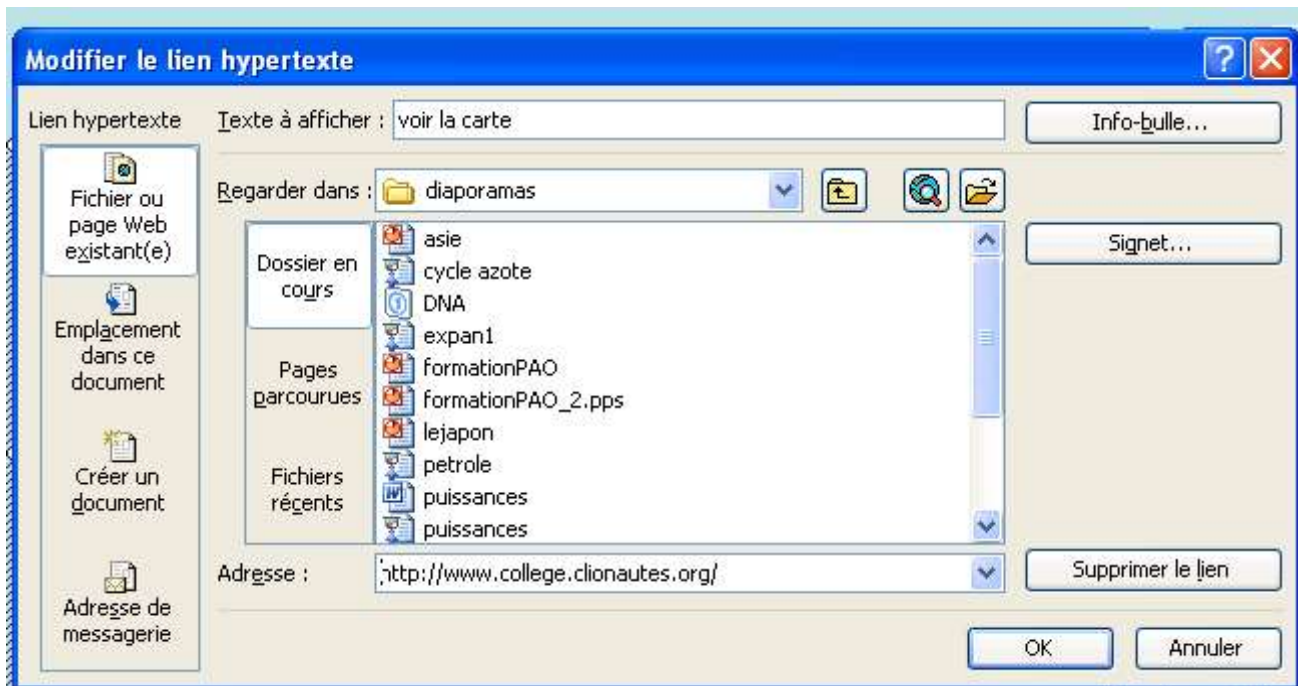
Modifier le lien hypertexte

Lien hypertexte

Fichier ou page Web existant(e)

Emplacement dans ce document

Créer un document

Adresse de messagerie

Texte à afficher : voir la carte

Info-bulle...

Regarder dans : diaporamas

Dossier en cours

Pages parcourues

Fichiers récents

asie
cycle azote
DNA
expan1
formationPAO
formationPAO_2.pps
lejapon
petrole
puissances
puissances

Signet...

Adresse : http://www.college.clionautes.org/

Supprimer le lien

OK

Annuler